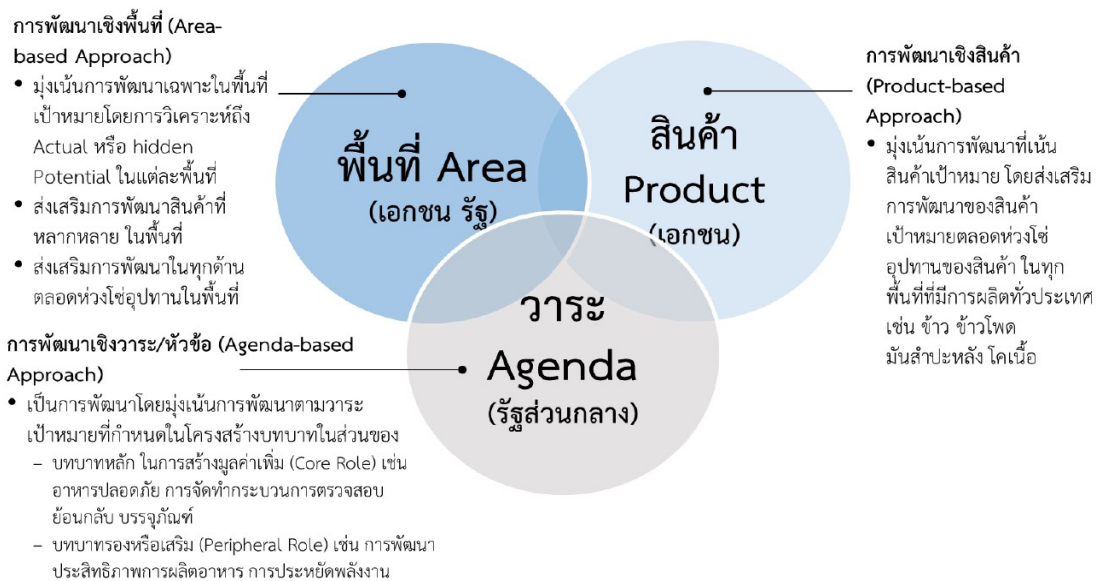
การพัฒนาเชิงพื้นที่ (Area-based Approach)

• มุ่งเน้นการพัฒนาเฉพาะในพื้นที่เป้าหมายโดยการวิเคราะห์ถึง Actual หรือ hidden Potential ในแต่ละพื้นที่
• ส่งเสริมการพัฒนาสินค้าที่หลากหลาย ในพื้นที่
• ส่งเสริมการพัฒนาในทุกด้านตลอดห่วงโซ่อุปทานในพื้นที่

พื้นที่ Area
(เอกชน รัฐ)

สินค้า
Product
(เอกชน)

การพัฒนาเชิงสินค้า (Product-based Approach)

• มุ่งเน้นการพัฒนาที่เน้นสินค้าเป้าหมาย โดยส่งเสริมการพัฒนาของสินค้าเป้าหมายตลอดห่วงโซ่อุปทานของสินค้า ในทุกพื้นที่ที่มีการผลิตทั่วประเทศ เช่น ข้าว ข้าวโพด มันสำปะหลัง โคเนื้อ

วาระ
Agenda
(รัฐส่วนกลาง)

การพัฒนาเชิงวาระ/หัวข้อ (Agenda-based Approach)

• เป็นการพัฒนาโดยมุ่งเน้นการพัฒนาตามวาระเป้าหมายที่กำหนดในโครงสร้างบทบาทในส่วนของ
– บทบาทหลัก ในการสร้างมูลค่าเพิ่ม (Core Role) เช่น อาหารปลอดภัย การจัดทำกระบวนการตรวจสอบย้อนกลับ บรรจุภัณฑ์
– บทบาทรองหรือเสริม (Peripheral Role) เช่น การพัฒนาประสิทธิภาพการผลิตอาหาร การประหยัดพลังงาน